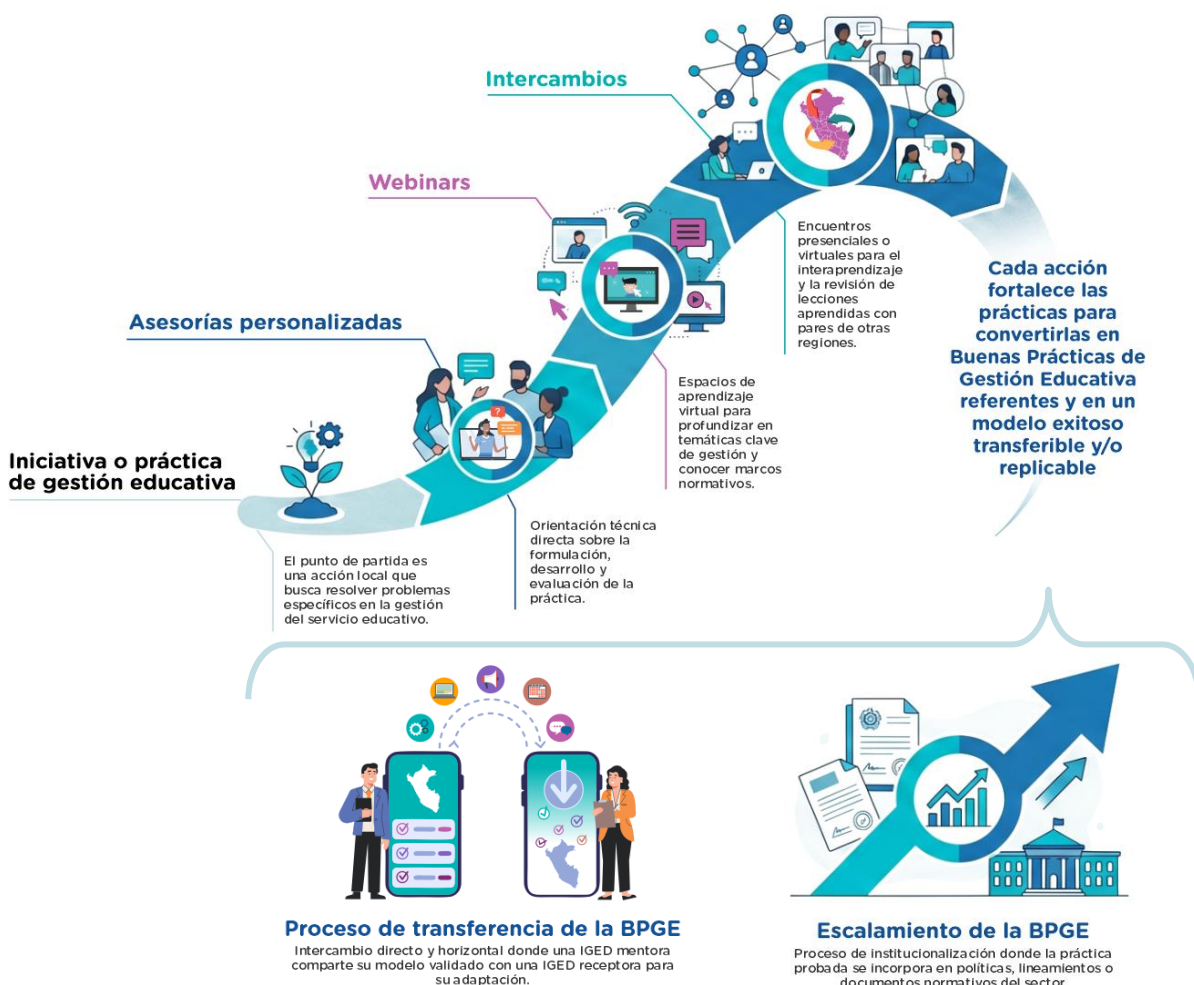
Intercambios

Webinars

Asesorías personalizadas

Iniciativa o práctica de gestión educativa

El punto de partida es una acción local que busca resolver problemas específicos en la gestión del servicio educativo.

Orientación técnica directa sobre la formulación, desarrollo y evaluación de la práctica.

Espacios de aprendizaje virtual para profundizar en temáticas clave de gestión y conocer marcos normativos.

Encuentros presenciales o virtuales para el interaprendizaje y la revisión de lecciones aprendidas con pares de otras regiones.

Cada acción fortalece las prácticas para convertirlas en Buenas Prácticas de Gestión Educativa referentes y en un modelo exitoso transferible y/o replicable

Proceso de transferencia de la BPGE
Intercambio directo y horizontal donde una IGED mentora comparte su modelo validado con una IGED receptora para su adaptación.

Escalamiento de la BPGE
Proceso de institucionalización donde la práctica probada se incorpora en políticas, lineamientos o documentos normativos del sector.